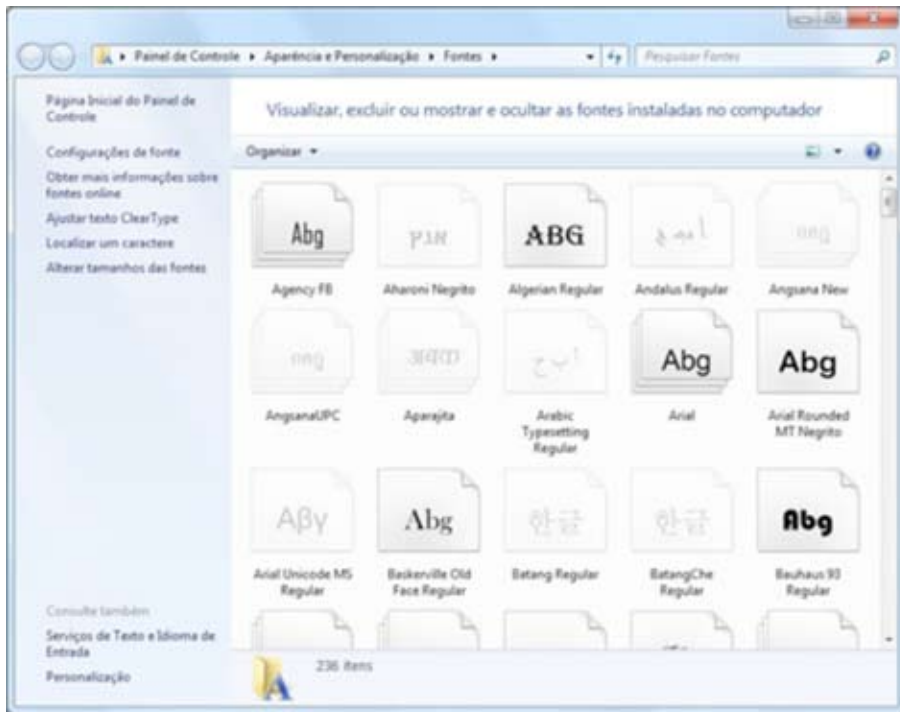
▸ Painel de Controle ▸ Aparência e Personalização ▸ Fontes ▸

Pesquisar Fontes

Página Inicial do Painel de Controle

Configurações de fonte

Obter mais informações sobre fontes online

Ajustar texto ClearType

Localizar um caractere

Alterar tamanhos das fontes

Consulte também

Serviços de Texto e Idioma de Entrada

Personalização

Visualizar, excluir ou mostrar e ocultar as fontes instaladas no computador

Organizar ▾

Abg
Agency FB

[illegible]
Aharoni Negrito

ABG
Algerian Regular

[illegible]
Andalus Regular

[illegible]
Angsana New

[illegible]
AngsanaUPC

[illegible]
Aparajita

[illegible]
Arabic Typesetting Regular

Abg
Arial

Abg
Arial Rounded MT Negrito

Aβγ
Arial Unicode MS Regular

Abg
Baskerville Old Face Regular

한글
Batang Regular

한글
BatangChe Regular

Abg
Bauhaus 93 Regular

236 itens